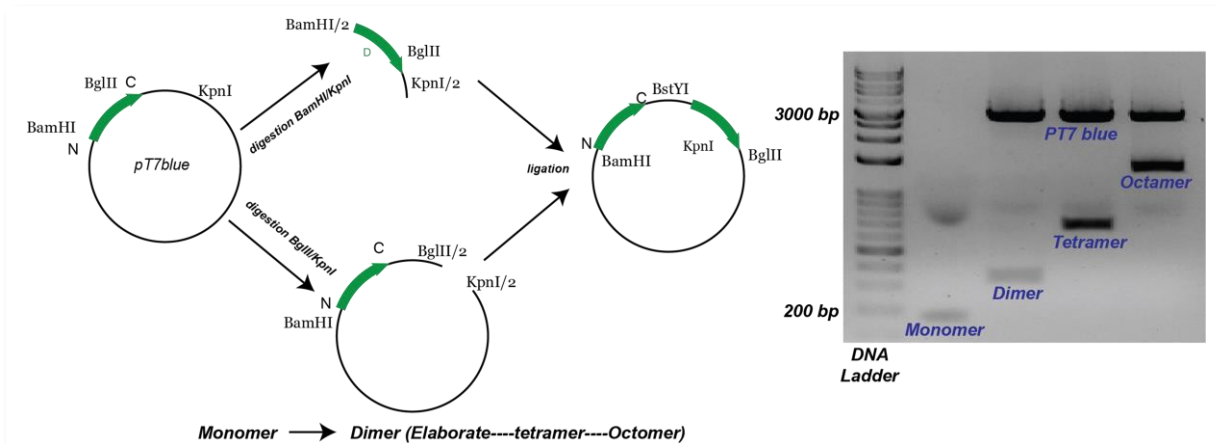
BamHI/2
D
BglII
KpnI/2

BglII
C
KpnI
BamHI
N
pT7blue

digestion BamHI/KpnI
digestion BglII/KpnI
ligation

C
BglII/2
KpnI/2
N
BamHI

C
BstYI
N
BamHI
KpnI
BglII

3000 bp
PT7 blue
Octamer
Tetramer
Dimer
200 bp
Monomer
DNA Ladder

Monomer → Dimer (Elaborate----tetramer----Octomer)